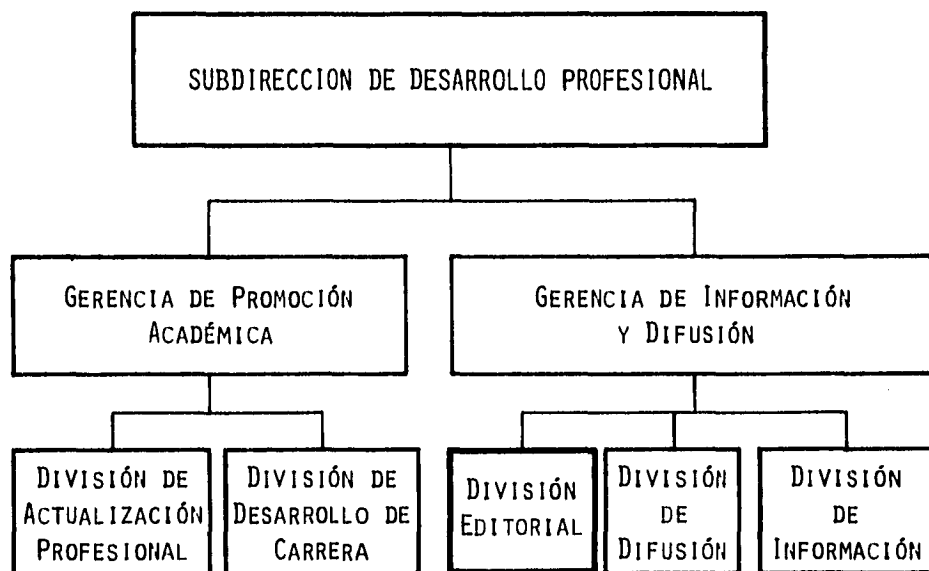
SUBDIRECCION DE DESARROLLO PROFESIONAL

GERENCIA DE PROMOCIÓN ACADÉMICA

GERENCIA DE INFORMACIÓN Y DIFUSIÓN

DIVISIÓN DE ACTUALIZACIÓN PROFESIONAL

DIVISIÓN DE DESARROLLO DE CARRERA

DIVISIÓN EDITORIAL

DIVISIÓN DE DIFUSIÓN

DIVISIÓN DE INFORMACIÓN